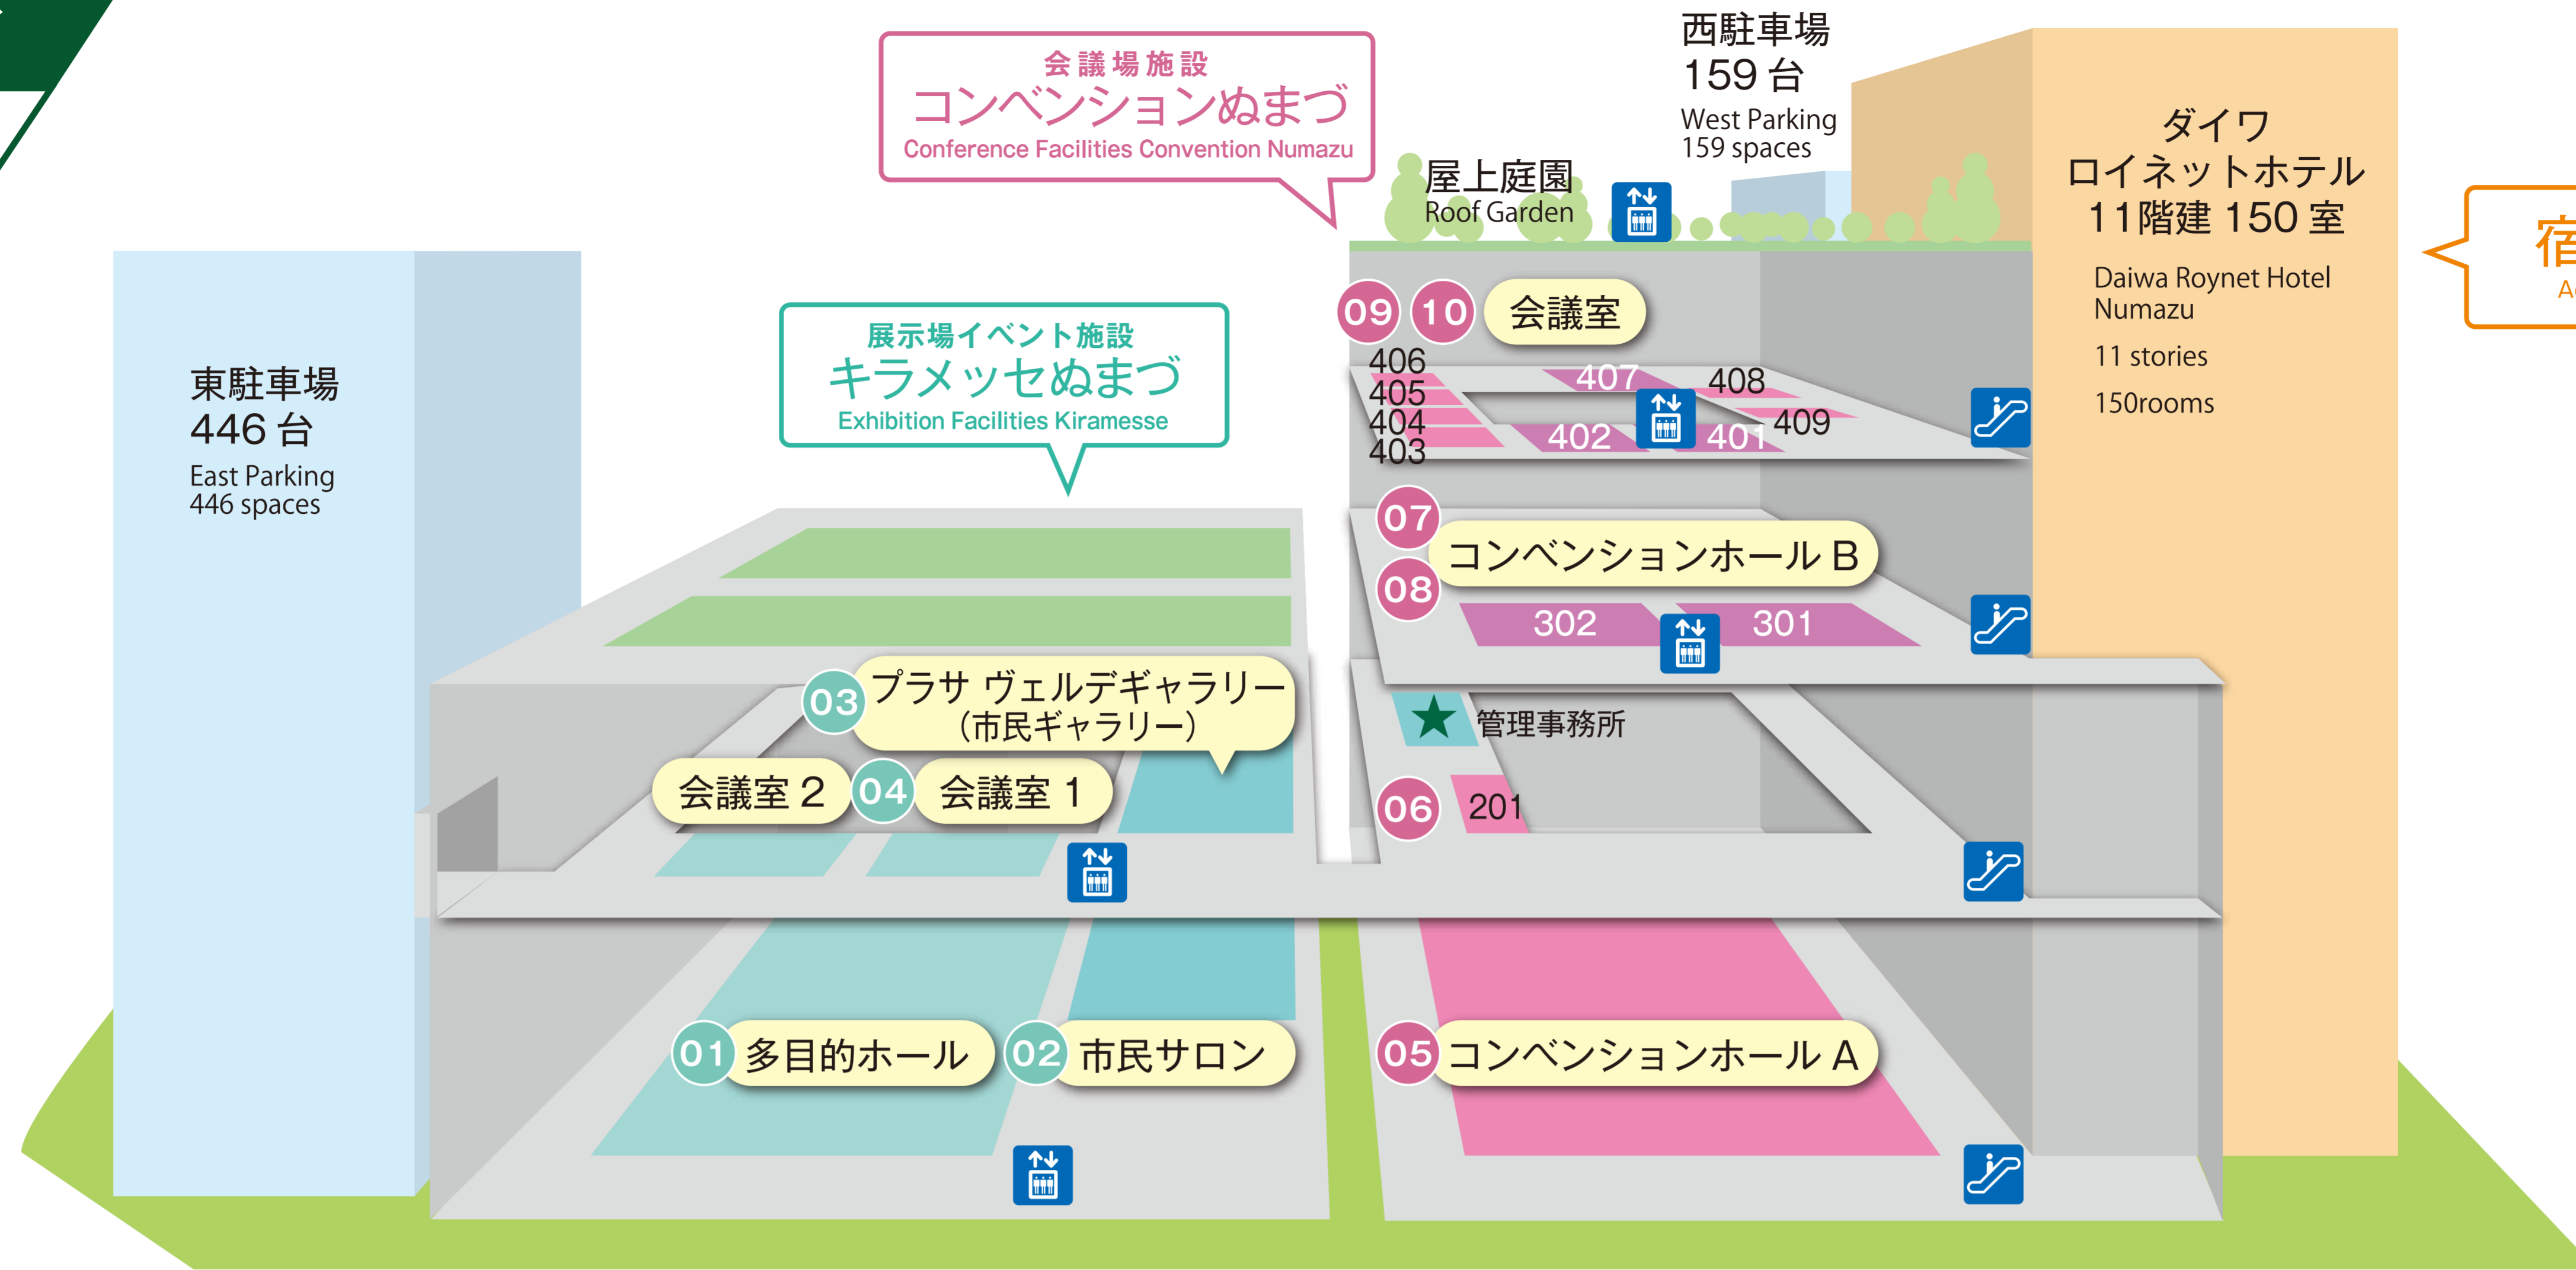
会議場施設
コンベンションぬまづ
Conference Facilities Convention Numazu

西駐車場
159 台
West Parking
159 spaces

屋上庭園
Roof Garden

ダイワ
ロイネットホテル
11階建 150 室
Daiwa Roynet Hotel Numazu
11 stories
150rooms

宿
A

東駐車場
446 台
East Parking
446 spaces

展示場イベント施設
キラメッセぬまづ
Exhibition Facilities Kiramesse

09 10 会議室
406
405
404
403
407
408
409
402
401

07 08 コンベンションホール B
302
301

03 プラサ ヴェルデギャラリー (市民ギャラリー)
会議室 2
04 会議室 1

管理事務所
06 201

01 多目的ホール
02 市民サロン
05 コンベンションホール A